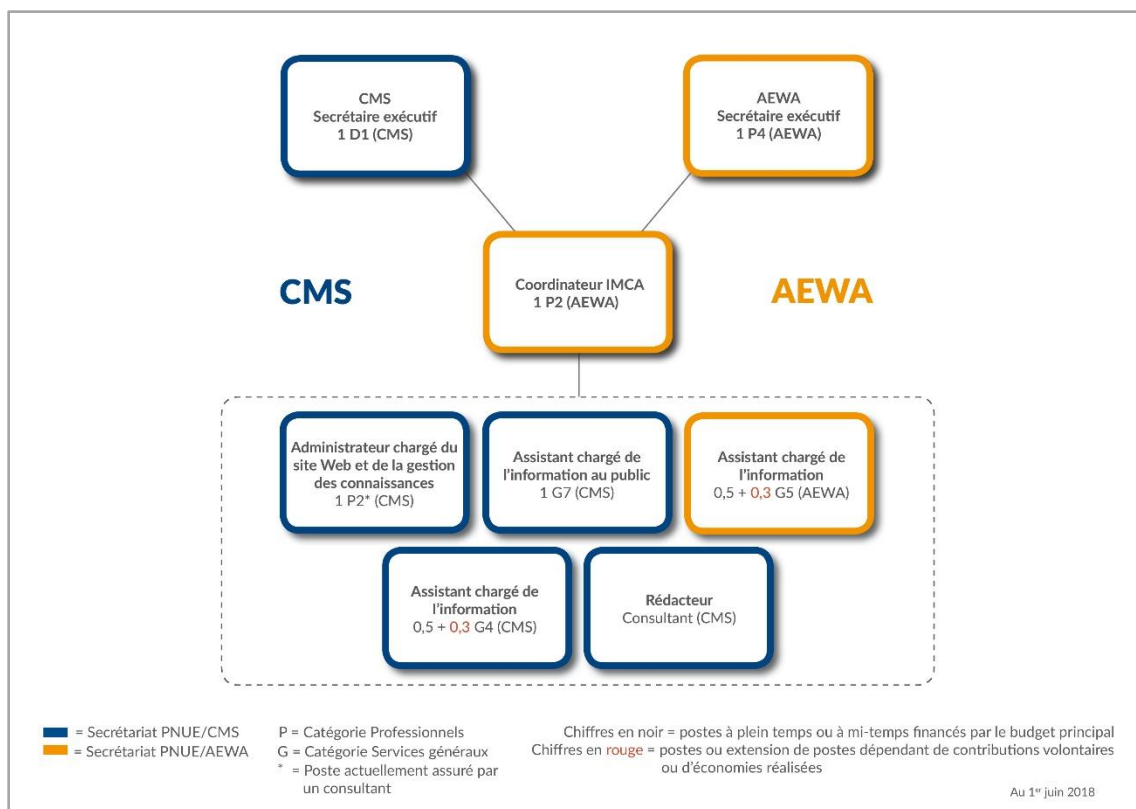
CMS
Secrétaire exécutif
1 D1 (CMS)

AEWA
Secrétaire exécutif
1 P4 (AEWA)

CMS

Coordinateur IMCA
1 P2 (AEWA)

AEWA

Administrateur chargé du site Web et de la gestion des connaissances
1 P2* (CMS)

Assistant chargé de l'information au public
1 G7 (CMS)

Assistant chargé de l'information
0,5 + 0,3 G5 (AEWA)

Assistant chargé de l'information
0,5 + 0,3 G4 (CMS)

Rédacteur
Consultant (CMS)

= Secrétariat PNUE/CMS
= Secrétariat PNUE/AEWA

P = Catégorie Professionnels
G = Catégorie Services généraux
* = Poste actuellement assuré par un consultant

Chiffres en noir = postes à plein temps ou à mi-temps financés par le budget principal
Chiffres en rouge = postes ou extension de postes dépendant de contributions volontaires ou d'économies réalisées

Au 1$^{er}$ juin 2018